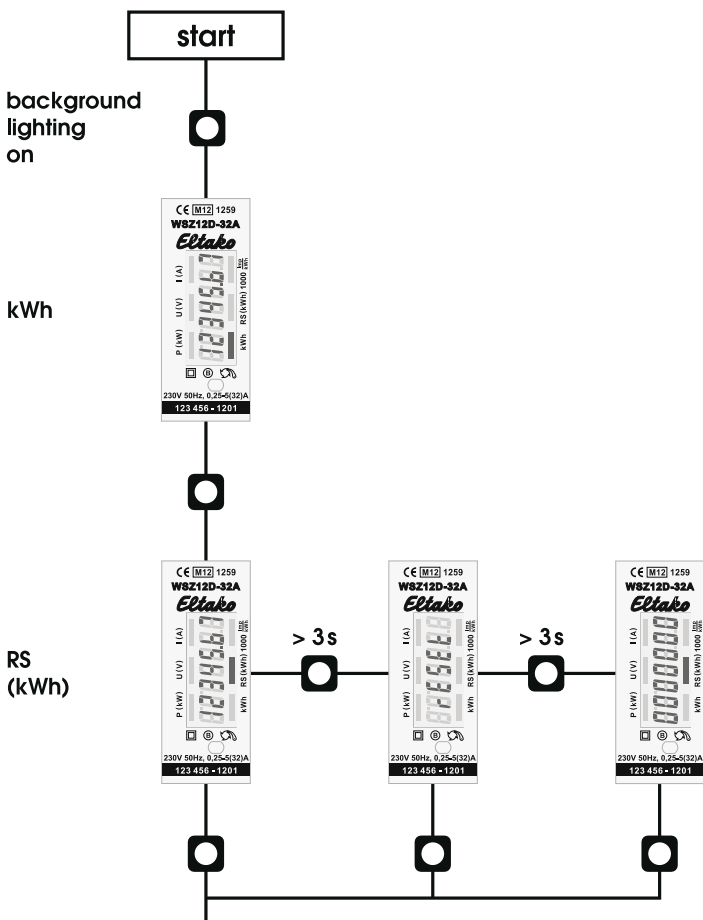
start

background lighting on

CE M12 1259
WSZ12D-32A
Eltako
I (A)
U (V)
P (kW)
1000 imp/kWh
RS (kWh)
kWh
12345.67
230V 50Hz, 0,25-5(32)A
123 456 - 1201

kWh

RS (kWh)

CE M12 1259
WSZ12D-32A
Eltako
I (A)
U (V)
P (kW)
1000 imp/kWh
RS (kWh)
kWh
12345.67
230V 50Hz, 0,25-5(32)A
123 456 - 1201

> 3 s

CE M12 1259
WSZ12D-32A
Eltako
I (A)
U (V)
P (kW)
1000 imp/kWh
RS (kWh)
kWh
rESEt
230V 50Hz, 0,25-5(32)A
123 456 - 1201

> 3 s

CE M12 1259
WSZ12D-32A
Eltako
I (A)
U (V)
P (kW)
1000 imp/kWh
RS (kWh)
kWh
0000000
230V 50Hz, 0,25-5(32)A
123 456 - 1201